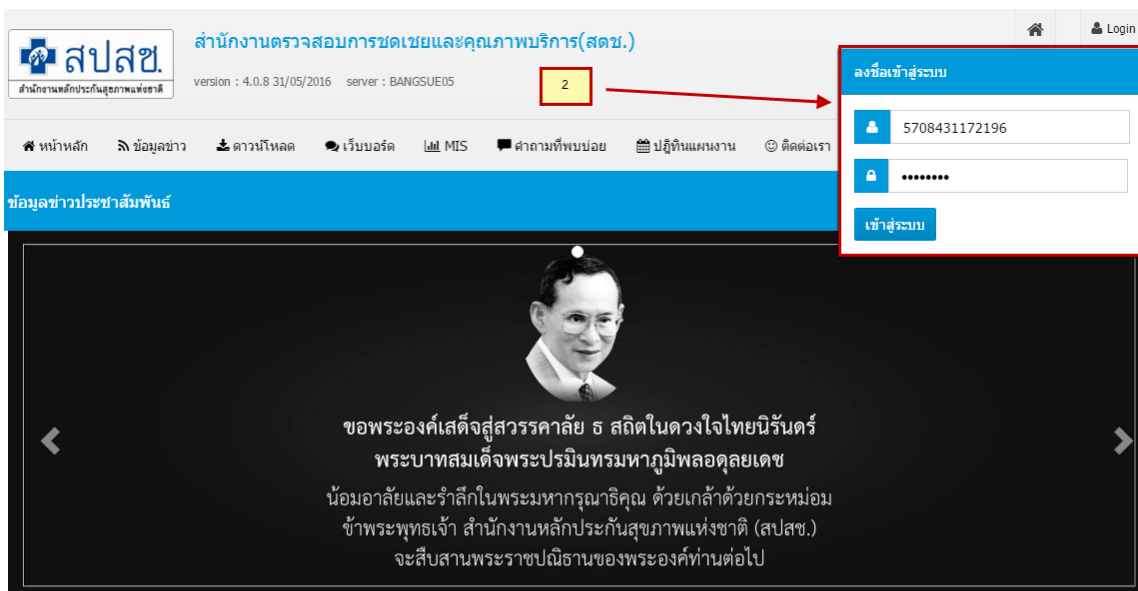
สปสช.
สำนักงานหลักประกันสุขภาพแห่งชาติ

สำนักงานตรวจสอบการชดเชยและคุณภาพบริการ(สตช.)

version : 4.0.8 31/05/2016 server : BANGSUE05

2

Login

ลงชื่อเข้าสู่ระบบ

5708431172196

••••••••

เข้าสู่ระบบ

หน้าหลัก ข้อมูลข่าว ดาวน์โหลด เว็บบอร์ด MIS คำถามที่พบบ่อย ปฏิทินแผนงาน ติดต่อเรา

ข้อมูลข่าวประชาสัมพันธ์

ขอพระองค์เสด็จสู่สวรรคาลัย ธ สถิตในดวงใจไทยนิรันดร์
พระบาทสมเด็จพระปรมินทรมหาภูมิพลอดุลยเดช
น้อมอาลัยและรำลึกในพระมหากรุณาธิคุณ ด้วยเกล้าด้วยกระหม่อม
ข้าพระพุทธเจ้า สำนักงานหลักประกันสุขภาพแห่งชาติ (สปสช.)
จะสืบสานพระราชปณิธานของพระองค์ท่านต่อไป